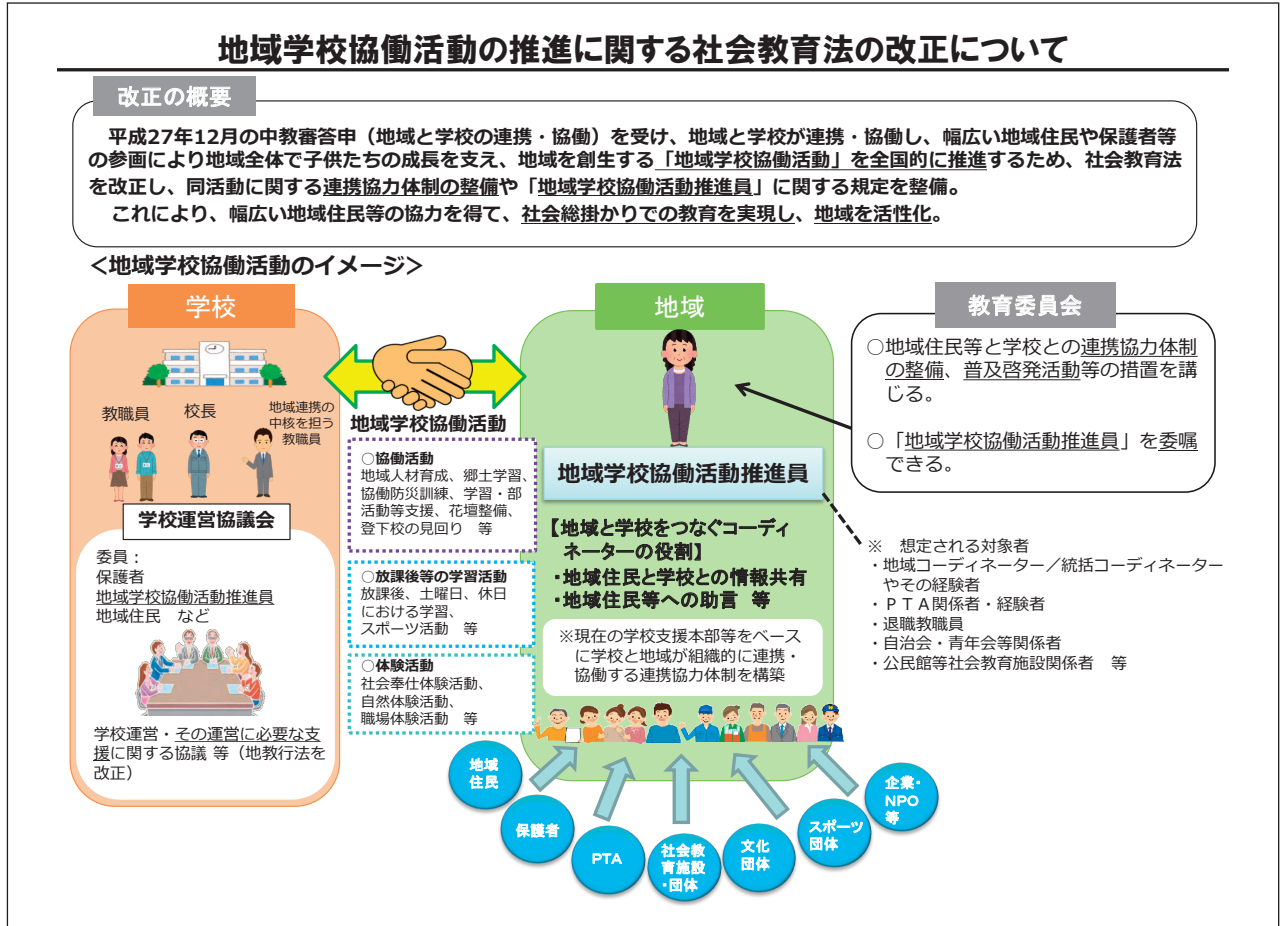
地域学校協働活動の推進に関する社会教育法の改正について

改正の概要

平成27年12月の中教審答申（地域と学校の連携・協働）を受け、地域と学校が連携・協働し、幅広い地域住民や保護者等の参画により地域全体で子供たちの成長を支え、地域を創生する「地域学校協働活動」を全国的に推進するため、社会教育法を改正し、同活動に関する連携協力体制の整備や「地域学校協働活動推進員」に関する規定を整備。

これにより、幅広い地域住民等の協力を得て、社会総掛かりでの教育を実現し、地域を活性化。

＜地域学校協働活動のイメージ＞

学校

教職員　校長　地域連携の中核を担う教職員

学校運営協議会

委員：
保護者
地域学校協働活動推進員
地域住民　など

学校運営・その運営に必要な支援に関する協議 等（地教行法を改正）

地域学校協働活動

○協働活動
地域人材育成、郷土学習、協働防災訓練、学習・部活動等支援、花壇整備、登下校の見回り　等

○放課後等の学習活動
放課後、土曜日、休日における学習、スポーツ活動　等

○体験活動
社会奉仕体験活動、自然体験活動、職場体験活動　等

地域

地域学校協働活動推進員

【地域と学校をつなぐコーディネーターの役割】
・地域住民と学校との情報共有
・地域住民等への助言　等

※現在の学校支援本部等をベースに学校と地域が組織的に連携・協働する連携協力体制を構築

教育委員会

○地域住民等と学校との連携協力体制の整備、普及啓発活動等の措置を講じる。

○「地域学校協働活動推進員」を委嘱できる。

※　想定される対象者
・地域コーディネーター／統括コーディネーターやその経験者
・ＰＴＡ関係者・経験者
・退職教職員
・自治会・青年会等関係者
・公民館等社会教育施設関係者　等

地域住民　保護者　PTA　社会教育施設・団体　文化団体　スポーツ団体　企業・NPO等